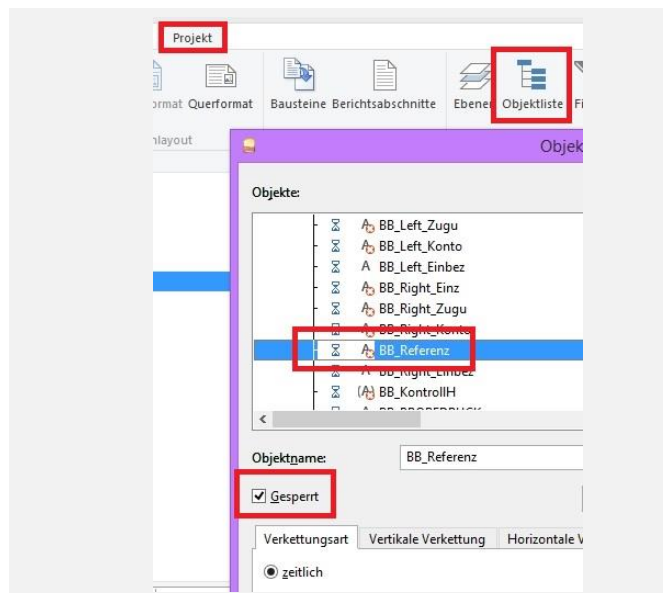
Projekt

ormat Querformat Bausteine Berichtsabschnitte Ebenen Objektliste Fi

nlayout

Objek

Objekte:

BB_Left_Zugu
BB_Left_Konto
BB_Left_Einbez
BB_Right_Einz
BB_Right_Zugu
BB_Right_Konto
BB_Referenz
BB_Right_Einbez
BB_KontrollH
BB_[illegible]

Objektname: BB_Referenz

Gesperrt

Verkettungsart | Vertikale Verkettung | Horizontale V

zeitlich